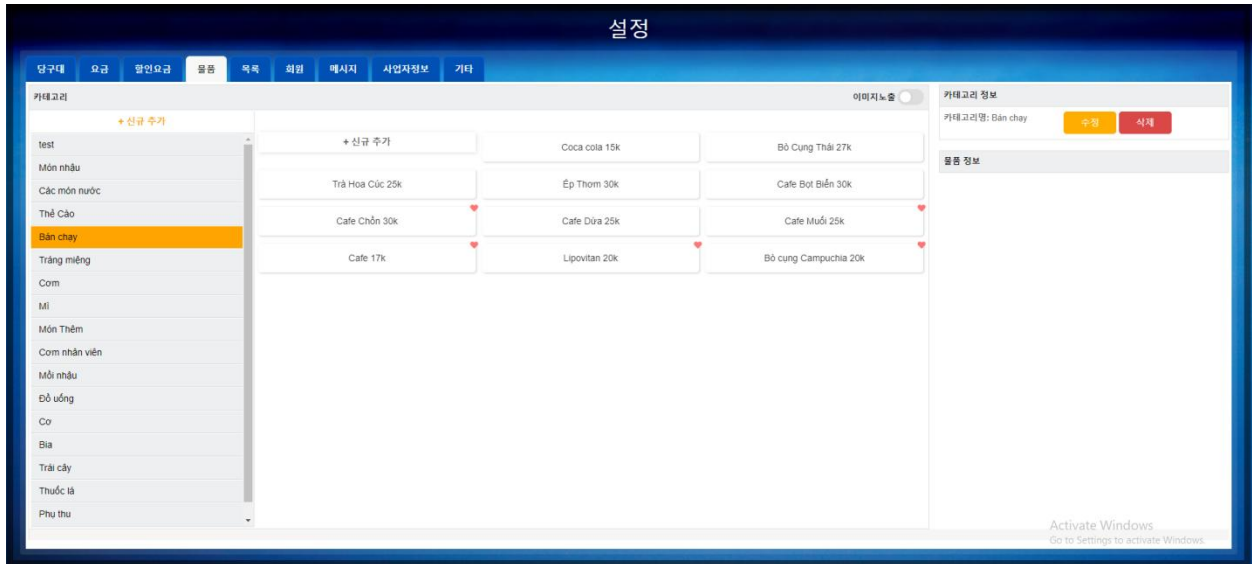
설정

당구대 요금 할인요금 물품 목록 회원 메시지 사업자정보 기타

카테고리

이미지노출

+ 신규 추가

test
Món nhậu
Các món nước
Thẻ Cào
Bán chạy
Tráng miệng
Cơm
Mì
Món Thêm
Cơm nhân viên
Mồi nhậu
Đồ uống
Cơ
Bia
Trái cây
Thuốc lá
Phụ thu

+ 신규 추가
Coca cola 15k
Bò Cụng Thái 27k
Trà Hoa Cúc 25k
Ép Thơm 30k
Cafe Bọt Biển 30k
Cafe Chồn 30k
Cafe Dừa 25k
Cafe Muối 25k
Cafe 17k
Lipovitan 20k
Bò cụng Campuchia 20k

카테고리 정보
카테고리명: Bán chạy
수정
삭제

물품 정보

Activate Windows
Go to Settings to activate Windows.